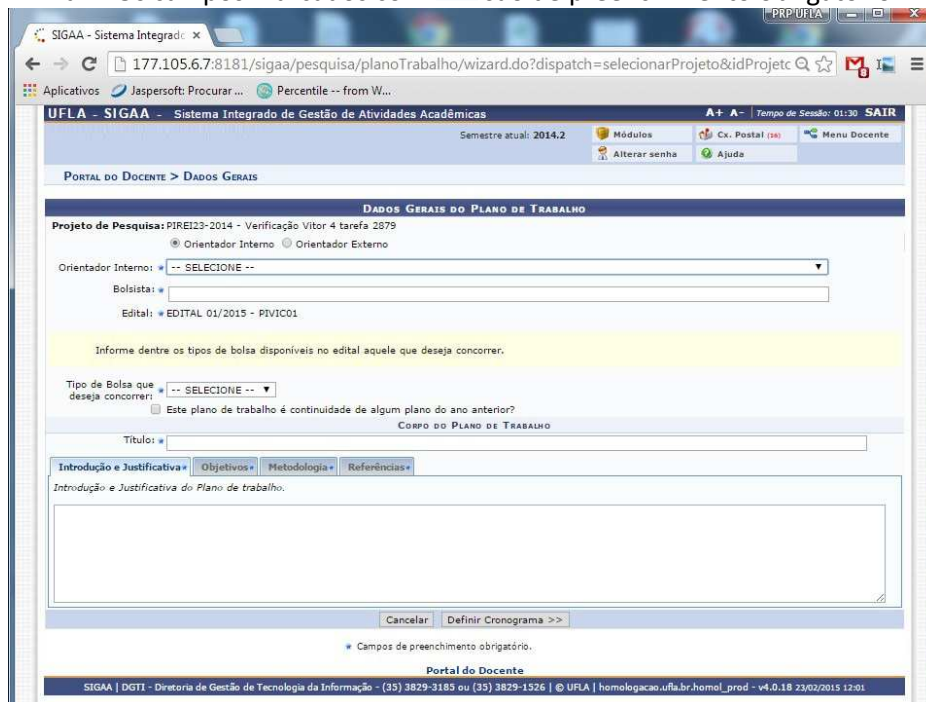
PRP UFLA

SIGAA - Sistema Integrado ×

177.105.6.7:8181/sigaa/pesquisa/planoTrabalho/wizard.do?dispatch=selecionarProjeto&idProjetc

Aplicativos Jaspersoft: Procurar ... Percentile -- from W...

UFLA - SIGAA - Sistema Integrado de Gestão de Atividades Acadêmicas

A+ A- | Tempo de Sessão: 01:30 SAIR

Semestre atual: 2014.2

Módulos

Cx. Postal (16)

Menu Docente

Alterar senha

Ajuda

PORTAL DO DOCENTE > DADOS GERAIS

DADOS GERAIS DO PLANO DE TRABALHO

Projeto de Pesquisa: PIREI23-2014 - Verificação Vitor 4 tarefa 2879

Orientador Interno Orientador Externo

Orientador Interno: * -- SELECIONE --

Bolsista: *

Edital: * EDITAL 01/2015 - PIVIC01

Informe dentre os tipos de bolsa disponíveis no edital aquele que deseja concorrer.

Tipo de Bolsa que deseja concorrer: * -- SELECIONE --

Este plano de trabalho é continuidade de algum plano do ano anterior?

CORPO DO PLANO DE TRABALHO

Título: *

Introdução e Justificativa* Objetivos* Metodologia* Referências*

Introdução e Justificativa do Plano de trabalho.

Cancelar Definir Cronograma >>

* Campos de preenchimento obrigatório.

Portal do Docente

SIGAA | DGTI - Diretoria de Gestão de Tecnologia da Informação - (35) 3829-3185 ou (35) 3829-1526 | © UFLA | homologacao.ufla.br.homol_prod - v4.0.18 23/02/2015 12:01